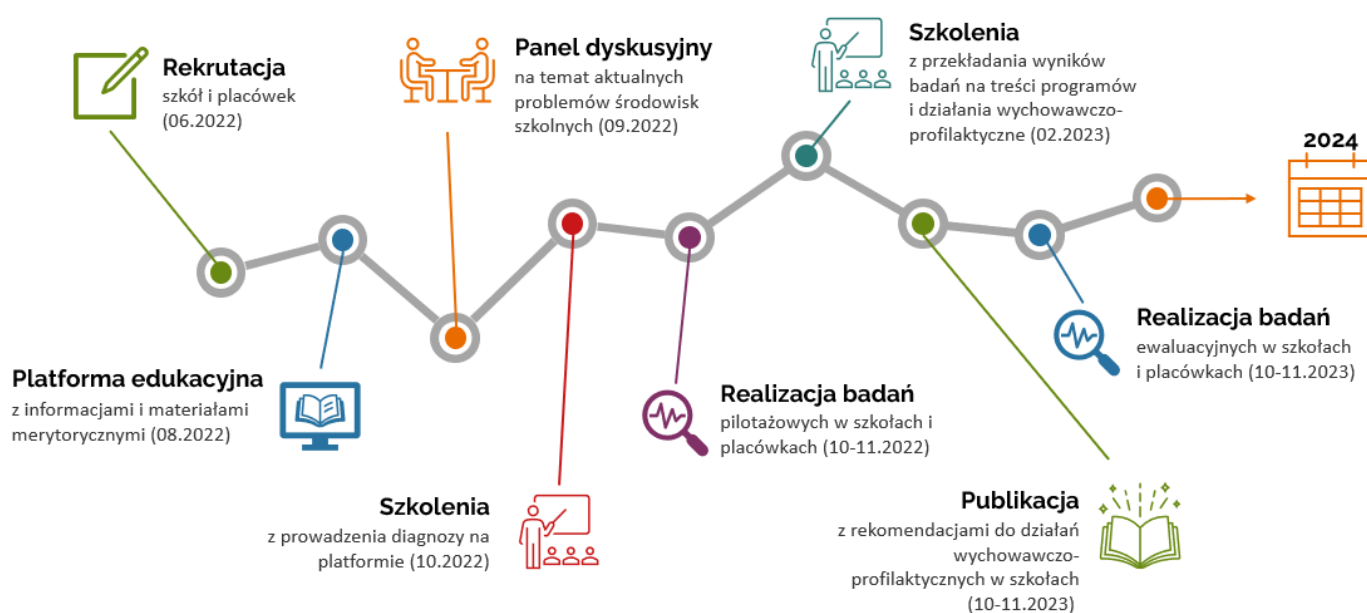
Rekrutacja
szkół i placówek (06.2022)

Panel dyskusyjny
na temat aktualnych problemów środowisk szkolnych (09.2022)

Szkolenia
z przekładania wyników badań na treści programów i działania wychowawczo-profilaktyczne (02.2023)

2024

Platforma edukacyjna
z informacjami i materiałami merytorycznymi (08.2022)

Realizacja badań
pilotażowych w szkołach i placówkach (10-11.2022)

Realizacja badań
ewaluacyjnych w szkołach i placówkach (10-11.2023)

Szkolenia
z prowadzenia diagnozy na platformie (10.2022)

Publikacja
z rekomendacjami do działań wychowawczo-profilaktycznych w szkołach (10-11.2023)